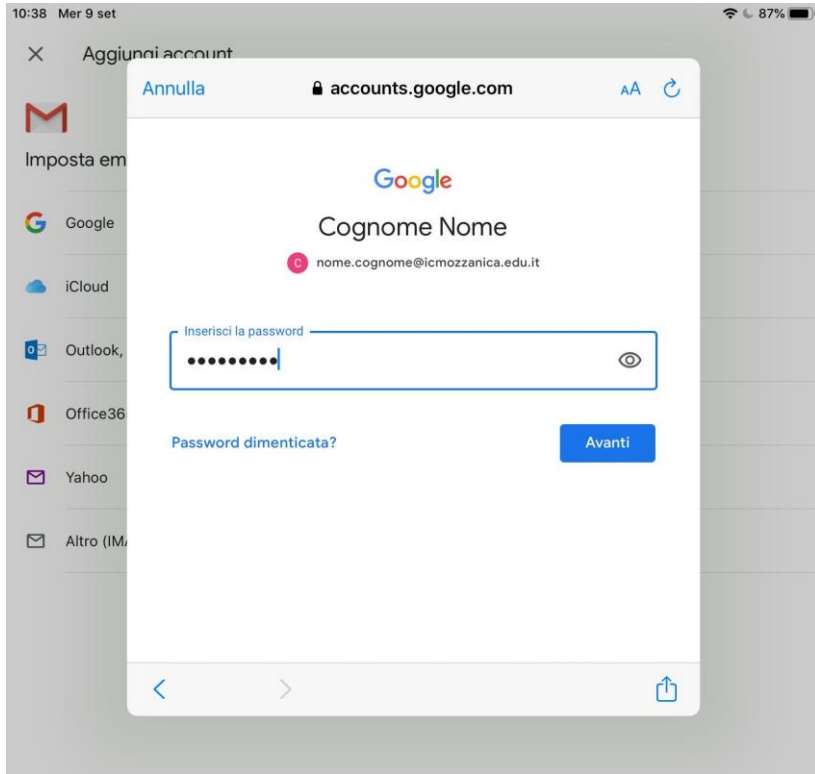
10:38 Mer 9 set

87%

Aggiungi account

Imposta em

Google

iCloud

Outlook,

Office36

Yahoo

Altro (IM

Annulla

accounts.google.com

AA

Google

Cognome Nome

C nome.cognome@icmozzanica.edu.it

Inserisci la password

•••••••••

Password dimenticata?

Avanti